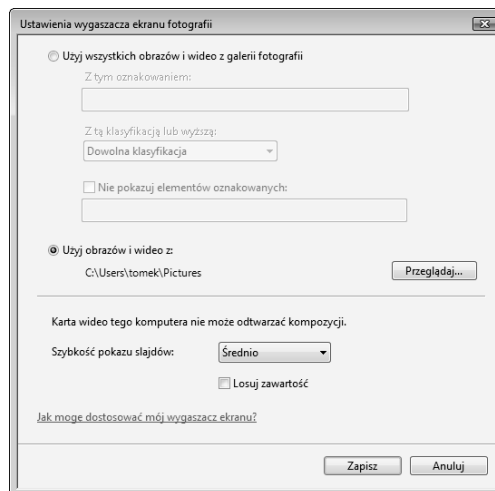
Ustawienia wygaszacza ekranu fotografii

Użyj wszystkich obrazów i wideo z galerii fotografii

Z tym oznakowaniem:

Z tą klasyfikacją lub wyższą:

Dowolna klasyfikacja

Nie pokazuj elementów oznakowanych:

Użyj obrazów i wideo z:

C:\Users\tomek\Pictures

Przeglądaj...

Karta wideo tego komputera nie może odtwarzać kompozycji.

Szybkość pokazu slajdów:

Średnio

Losuj zawartość

Jak mogę dostosować mój wygaszacz ekranu?

Zapisz

Anuluj